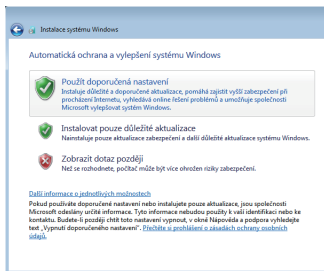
Instalace systému Windows

Automatická ochrana a vylepšení systému Windows

Použít doporučená nastavení
Instaluje důležité a doporučené aktualizace, pomáhá zajistit vyšší zabezpečení při procházení Internetu, vyhledává online řešení problémů a umožňuje společnosti Microsoft vylepšovat systém Windows.

Instalovat pouze důležité aktualizace
Nainstaluje pouze aktualizace zabezpečení a další důležité aktualizace systému Windows.

Zobrazit dotaz později
Než se rozhodnete, počítač může být více ohrožen riziky zabezpečení.

Další informace o jednotlivých možnostech
Pokud používáte doporučené nastavení nebo instalujete pouze aktualizace, jsou společnosti Microsoft odeslány určité informace. Tyto informace nebudou použity k vaší identifikaci nebo ke kontaktu. Budete-li později chtít toto nastavení vypnout, v okně Nápověda a podpora vyhledejte text „Vypnutí doporučeného nastavení". Přečtěte si prohlášení o zásadách ochrany osobních údajů.